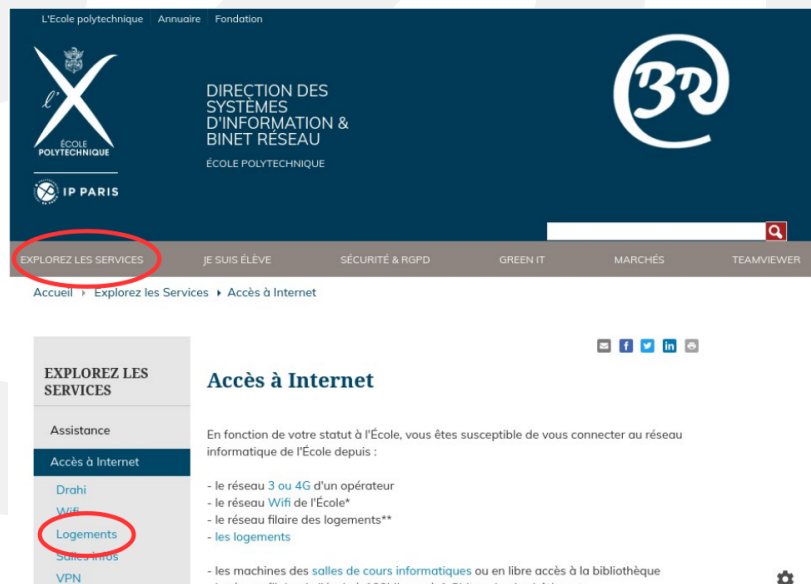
L'École polytechnique Annuaire Fondation

l'X
ÉCOLE POLYTECHNIQUE

IP PARIS

DIRECTION DES SYSTÈMES D'INFORMATION & BINET RÉSEAU
ÉCOLE POLYTECHNIQUE

BR

EXPLOREZ LES SERVICES JE SUIS ÉLÈVE SÉCURITÉ & RGPD GREEN IT MARCHÉS TEAMVIEWER

Accueil ▸ Explorez les Services ▸ Accès à Internet

EXPLOREZ LES SERVICES

Assistance

Accès à Internet

Drahi

Wifi

Logements

Salles infos

VPN

Accès à Internet

En fonction de votre statut à l'École, vous êtes susceptible de vous connecter au réseau informatique de l'École depuis :

- le réseau 3 ou 4G d'un opérateur
- le réseau Wifi de l'École*
- le réseau filaire des logements**
- les logements

- les machines des salles de cours informatiques ou en libre accès à la bibliothèque
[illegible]